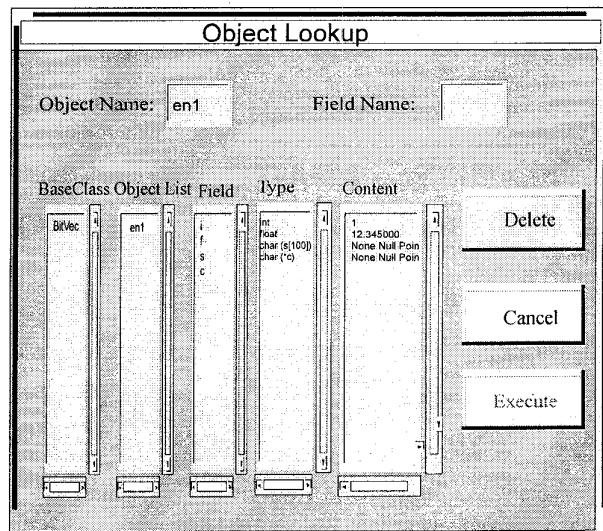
Object Lookup

Object Name: en1

Field Name:

BaseClass

Object List

Field

Type

Content

BitVec

en1

i
f
s
c

int
float
char (s[100])
char (*c)

1
12.345000
None Null Poin
None Null Poin

Delete

Cancel

Execute